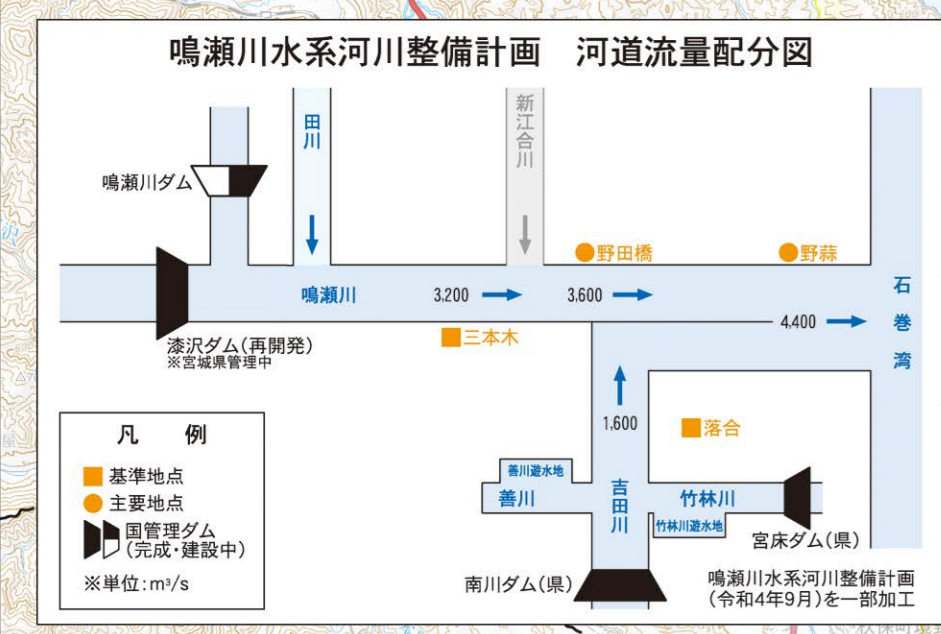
鳴瀬川水系河川整備計画　河道流量配分図

田川

新江合川

鳴瀬川ダム

野田橋

野蒜

鳴瀬川

3,200

3,600

4,400

石巻湾

漆沢ダム(再開発)
※宮城県管理中

三本木

凡　例

基準地点

主要地点

国管理ダム
(完成・建設中)

※単位:$m^3/s$

1,600

落合

善川遊水地

善川

吉田川

竹林川

竹林川遊水地

宮床ダム(県)

南川ダム(県)

鳴瀬川水系河川整備計画
(令和4年9月)を一部加工